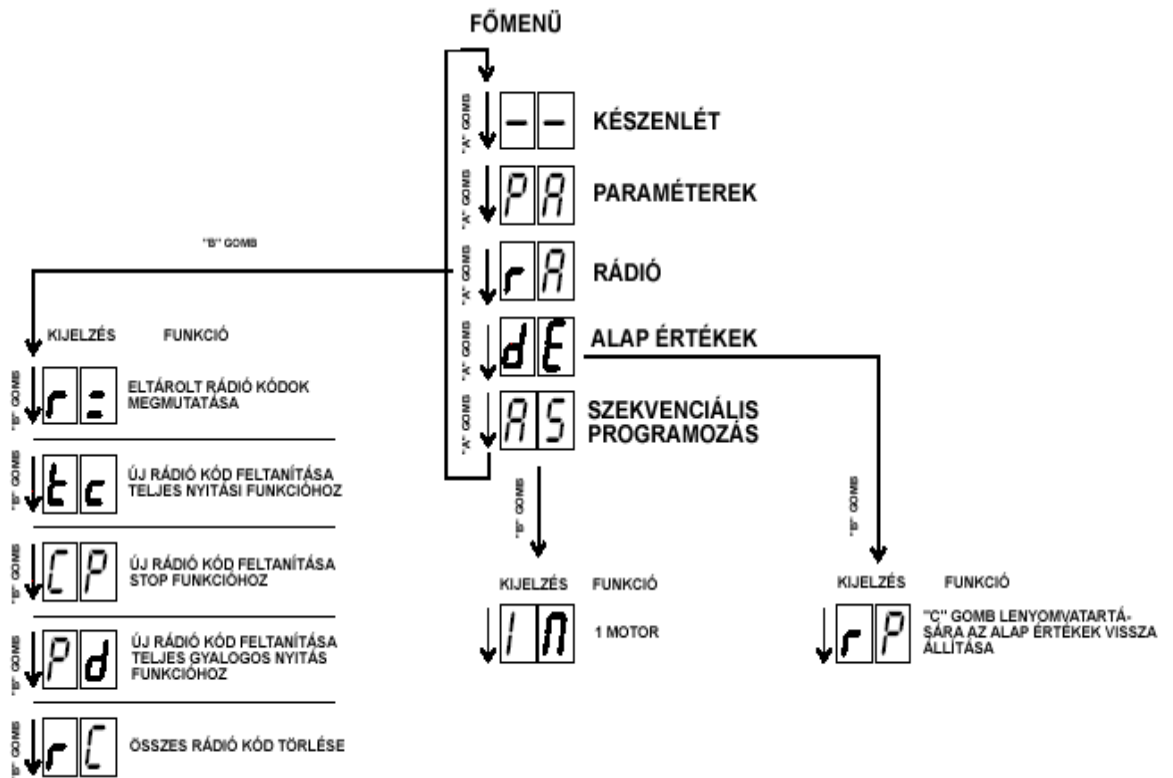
FŐMENÜ

"A" GOMB
– –
KÉSZENLÉT

"A" GOMB
P A
PARAMÉTEREK

"B" GOMB

"A" GOMB
r A
RÁDIÓ

"A" GOMB
d E
ALAP ÉRTÉKEK

"A" GOMB
A S
SZEKVENCIÁLIS PROGRAMOZÁS

KIJELZÉS FUNKCIÓ

"B" GOMB
r =
ELTÁROLT RÁDIÓ KÓDOK MEGMUTATÁSA

"B" GOMB
t c
ÚJ RÁDIÓ KÓD FELTANÍTÁSA TELJES NYITÁSI FUNKCIÓHOZ

"B" GOMB
C P
ÚJ RÁDIÓ KÓD FELTANÍTÁSA STOP FUNKCIÓHOZ

"B" GOMB
P d
ÚJ RÁDIÓ KÓD FELTANÍTÁSA TELJES GYALOGOS NYITÁS FUNKCIÓHOZ

"B" GOMB
r C
ÖSSZES RÁDIÓ KÓD TÖRLÉSE

"B" GOMB

KIJELZÉS FUNKCIÓ

1 M
1 MOTOR

"B" GOMB

KIJELZÉS FUNKCIÓ

r P
"C" GOMB LENYOMVATARTÁSÁRA AZ ALAP ÉRTÉKEK VISSZA ÁLLÍTÁSA